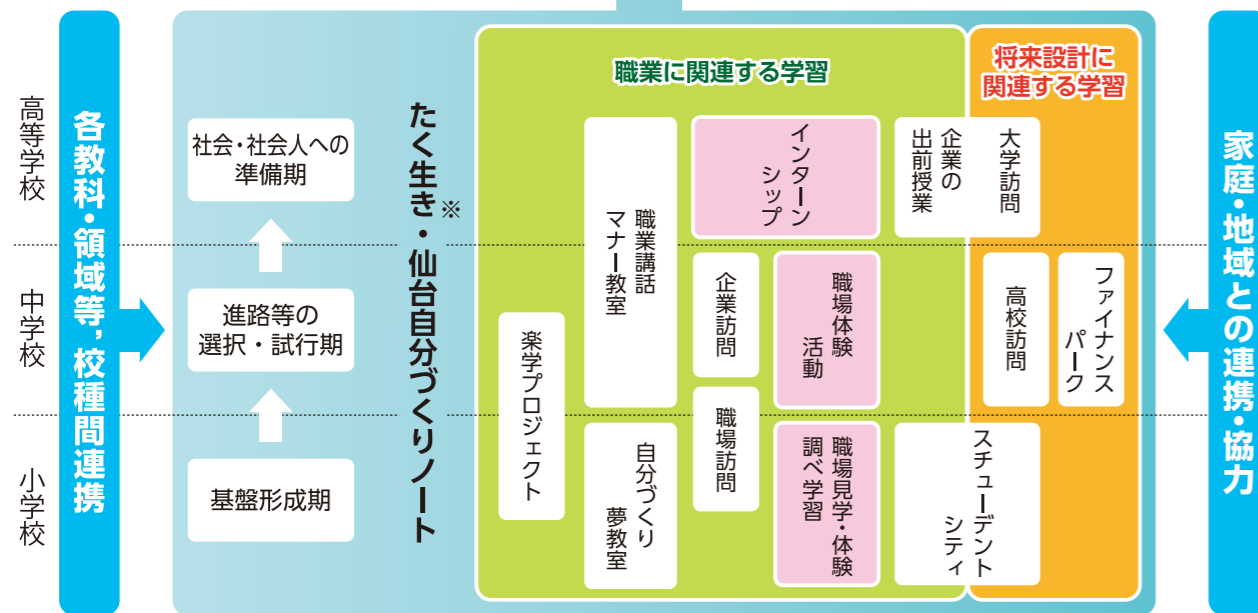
高等学校

中学校

小学校

各教科・領域等，校種間連携

社会・社会人への準備期

進路等の選択・試行期

基盤形成期

たく生き・仙台自分づくりノート※

職業に関連する学習

楽学プロジェクト

職業講話マナー教室

自分づくり夢教室

インターンシップ

企業訪問

職場訪問

職場体験活動

職場見学・体験調べ学習

企業の出前授業

スチューデントシティ

将来設計に関連する学習

大学訪問

高校訪問

ファイナンスパーク

家庭・地域との連携・協力